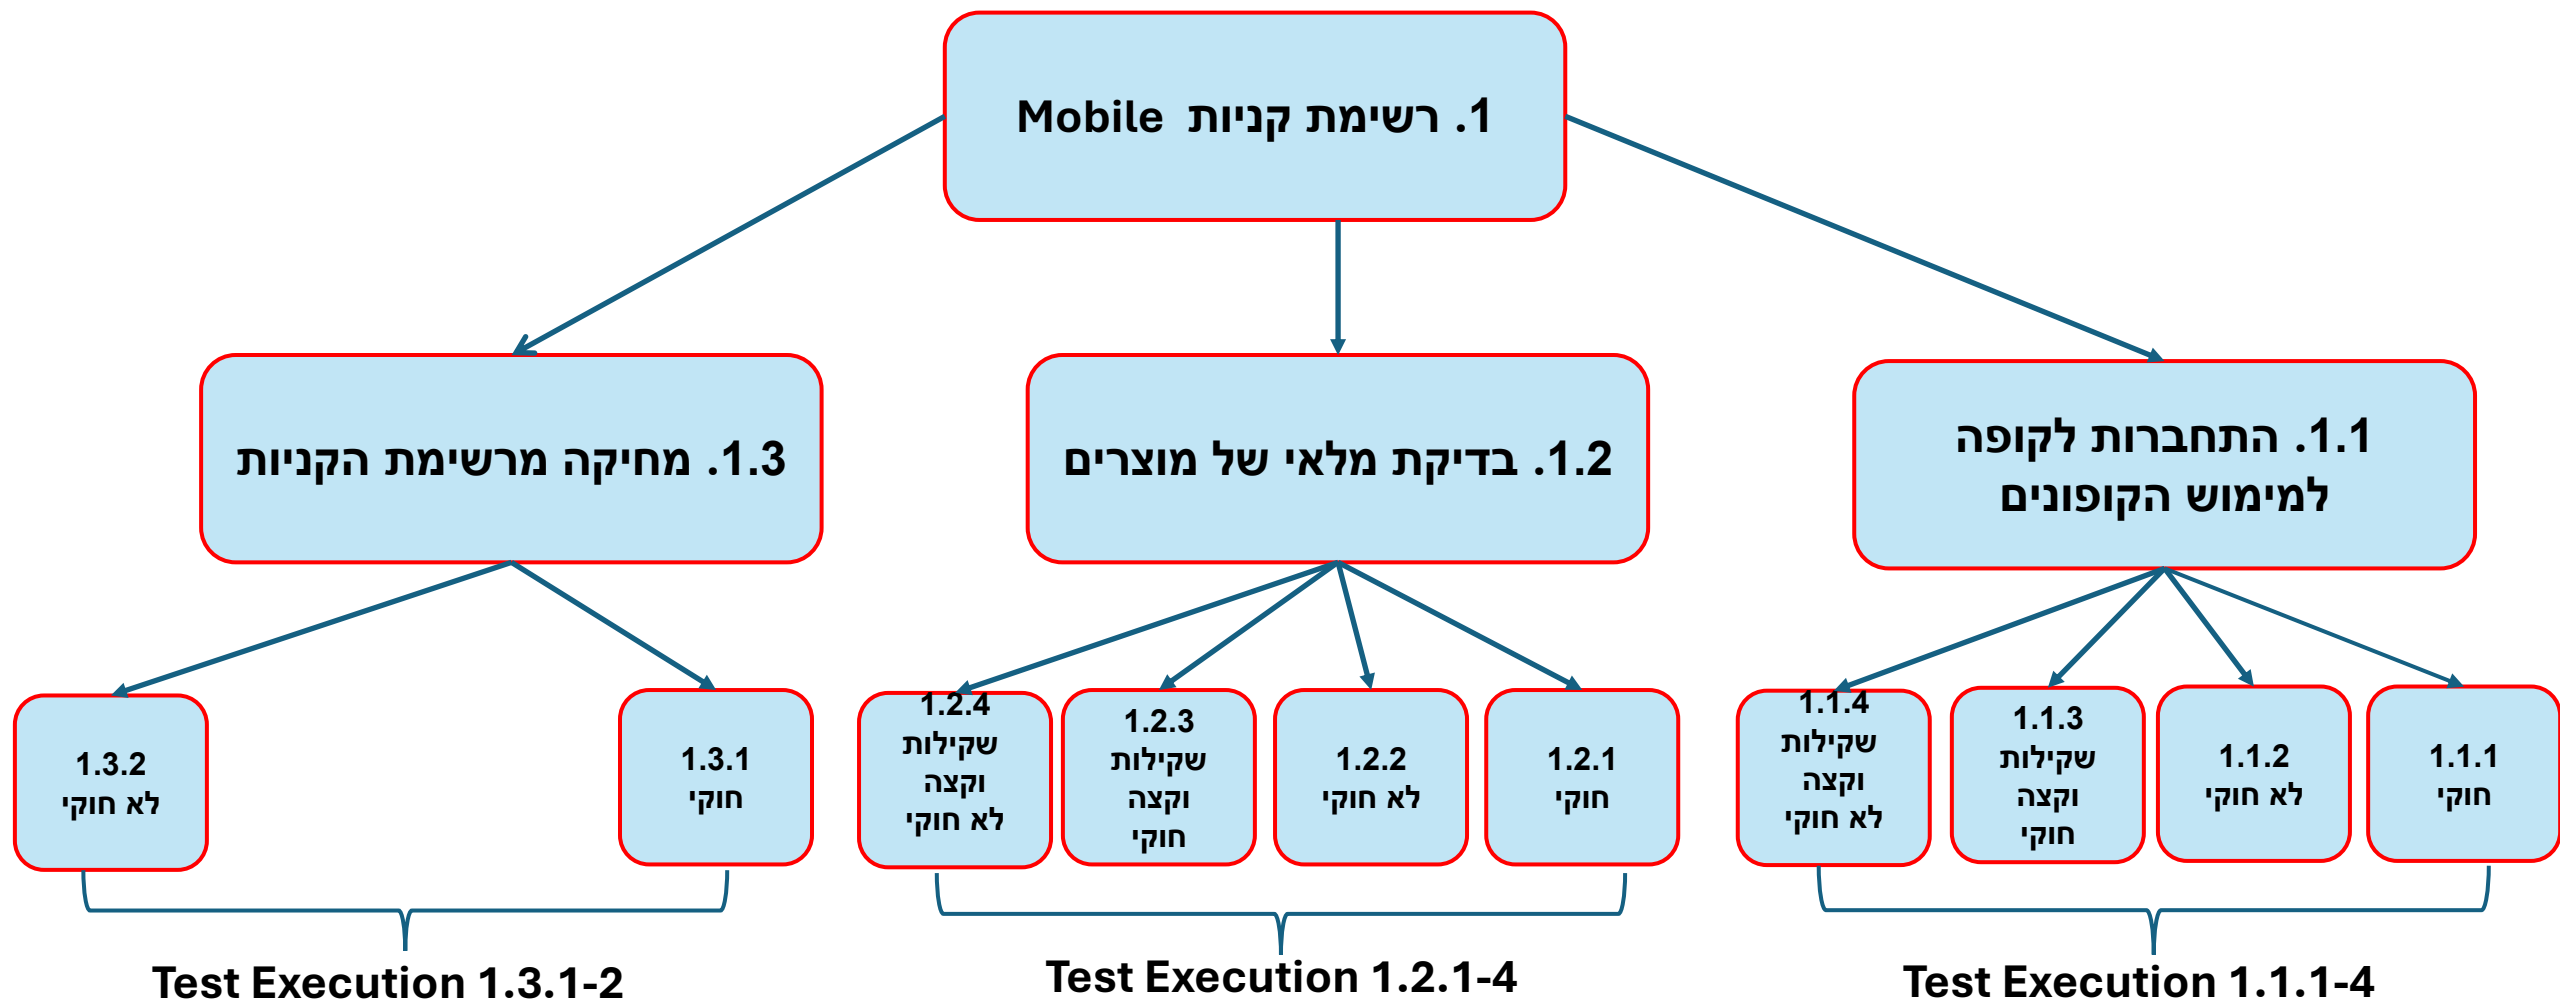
1. רשימת קניות Mobile

1.1. התחברות לקופה למימוש הקופונים

1.2. בדיקת מלאי של מוצרים

1.3. מחיקה מרשימת הקניות

1.1.1 חוקי

1.1.2 לא חוקי

1.1.3 שקילות וקצה חוקי

1.1.4 שקילות וקצה לא חוקי

1.2.1 חוקי

1.2.2 לא חוקי

1.2.3 שקילות וקצה חוקי

1.2.4 שקילות וקצה לא חוקי

1.3.1 חוקי

1.3.2 לא חוקי

Test Execution 1.1.1-4

Test Execution 1.2.1-4

Test Execution 1.3.1-2